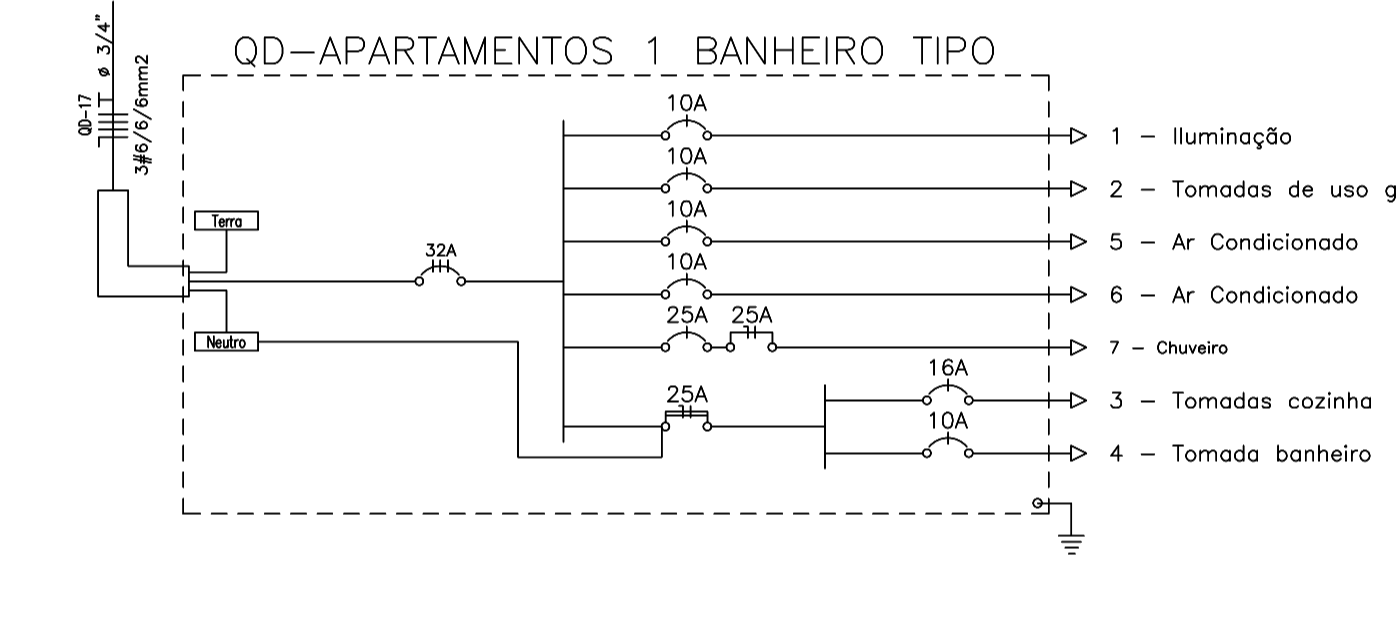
QD-17
T ø 3/4"
3#6/6/6mm2

QD-APARTAMENTOS 1 BANHEIRO TIPO

Terra
Neutro

32A

10A
1 - Iluminação
10A
2 - Tomadas de uso g
10A
5 - Ar Condicionado
10A
6 - Ar Condicionado
25A 25A
7 - Chuveiro
25A
16A
3 - Tomadas cozinha
10A
4 - Tomada banheiro